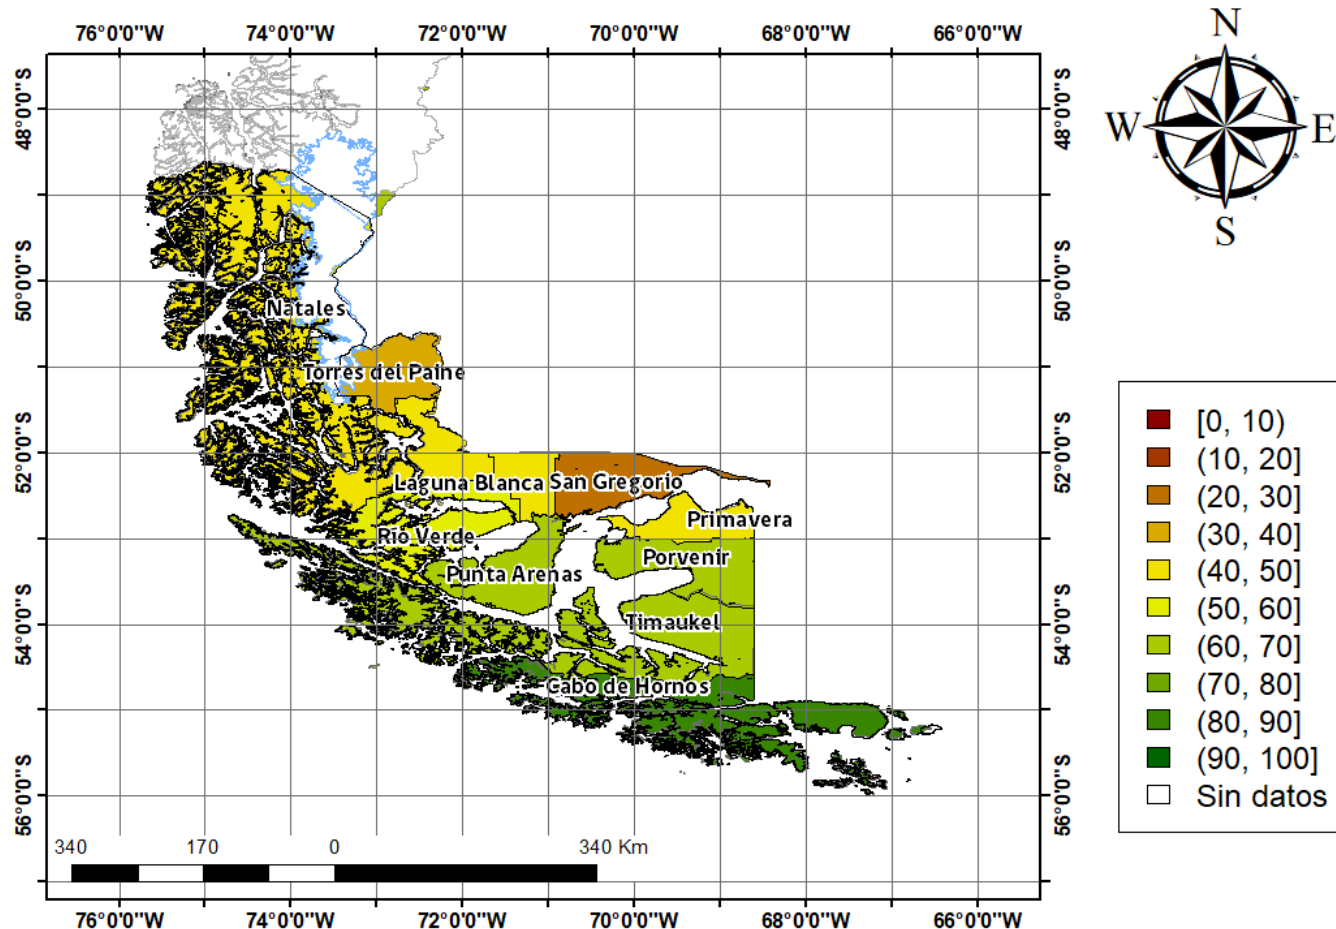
76°0'0"W 74°0'0"W 72°0'0"W 70°0'0"W 68°0'0"W 66°0'0"W

48°0'0"S
50°0'0"S
52°0'0"S
54°0'0"S
56°0'0"S

N
W E
S

Natales
Torres del Paine
Laguna Blanca
San Gregorio
Primavera
Río Verde
Porvenir
Punta Arenas
Timaukel
Cabo de Hornos

[0, 10)
(10, 20]
(20, 30]
(30, 40]
(40, 50]
(50, 60]
(60, 70]
(70, 80]
(80, 90]
(90, 100]
Sin datos

340 170 0 340 Km

76°0'0"W 74°0'0"W 72°0'0"W 70°0'0"W 68°0'0"W 66°0'0"W